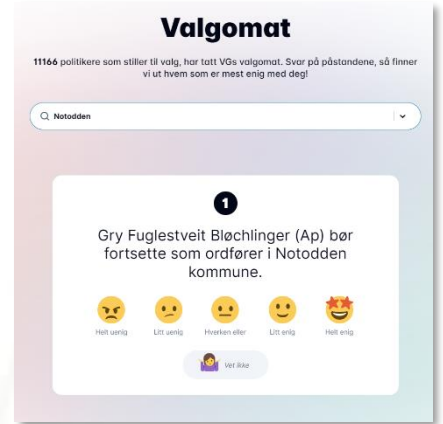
Valgomat

11166 politikere som stiller til valg, har tatt VGs valgomat. Svar på påstandene, så finner vi ut hvem som er mest enig med deg!

Notodden

1

Gry Fuglestveit Bløchlinger (Ap) bør fortsette som ordfører i Notodden kommune.

Helt uenig
Litt uenig
Hverken eller
Litt enig
Helt enig

Vet ikke